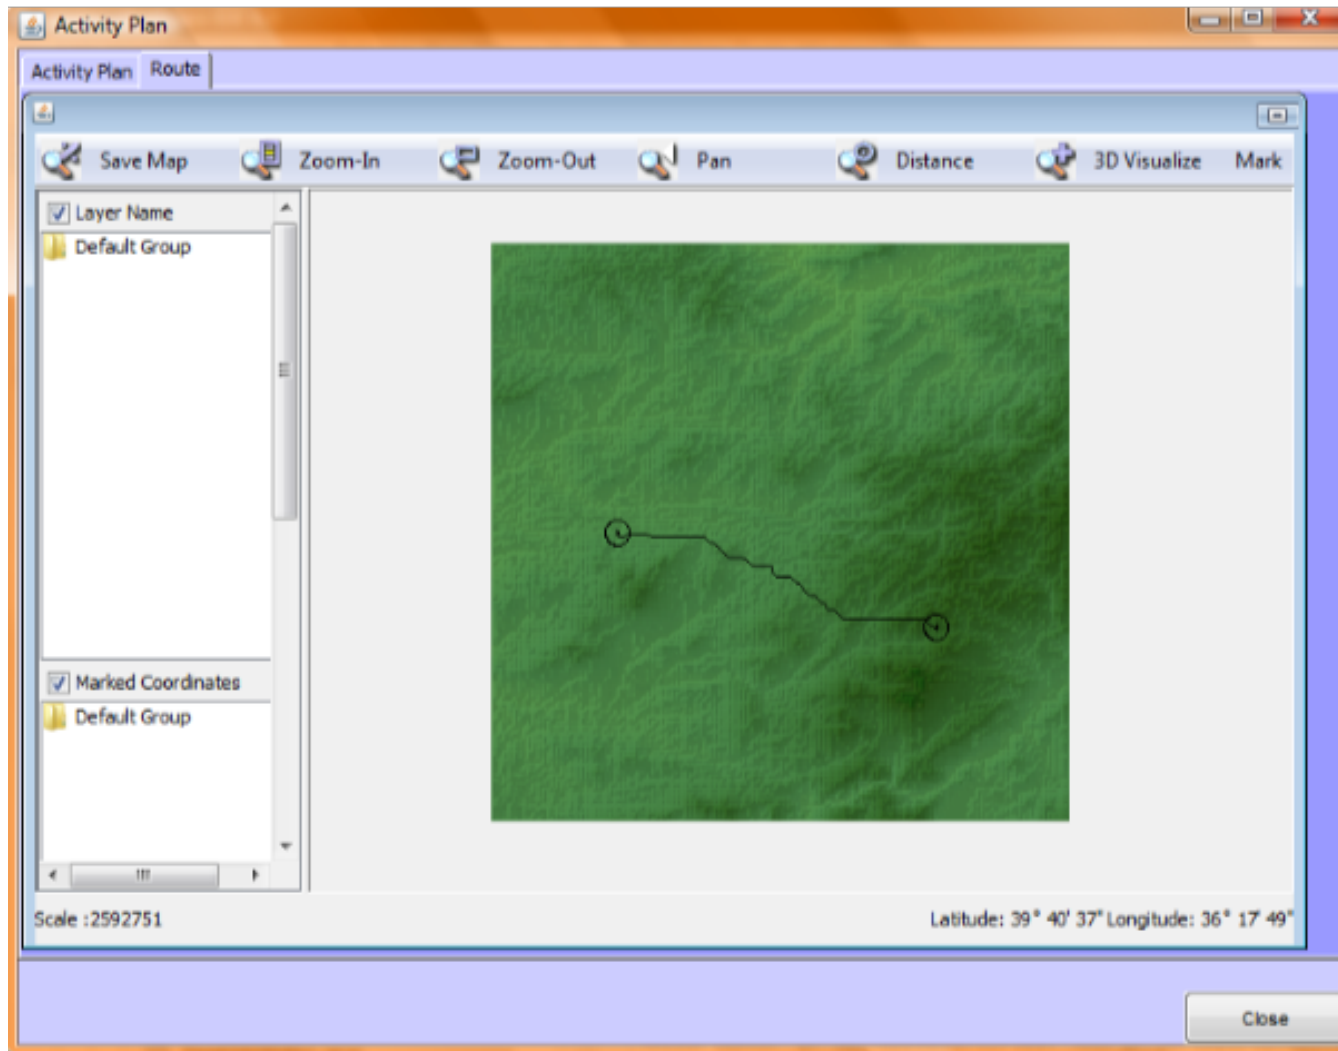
Activity Plan

Activity Plan | Route

Save Map | Zoom-In | Zoom-Out | Pan | Distance | 3D Visualize | Mark

Layer Name
Default Group

Marked Coordinates
Default Group

Scale :2592751

Latitude: 39° 40' 37" Longitude: 36° 17' 49"

Close